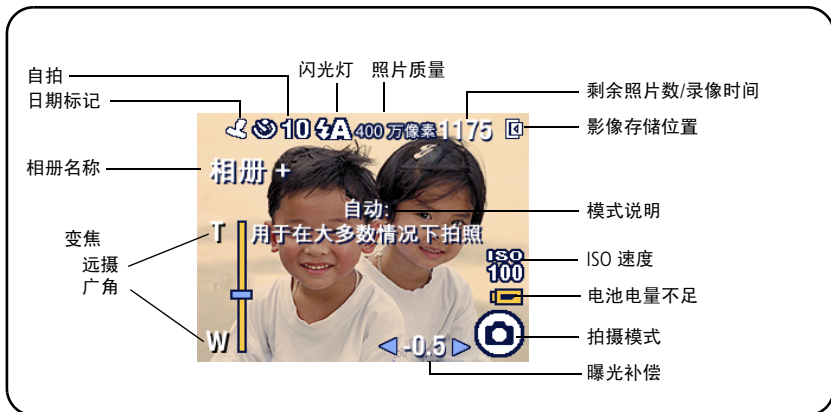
自拍
日期标记
闪光灯
照片质量
剩余照片数/录像时间
10
400 万像素
1175
影像存储位置
相册名称
相册 +
自动:
用于在大多数情况下拍照
模式说明
变焦
远摄
广角
T
W
ISO 100
ISO 速度
电池电量不足
拍摄模式
-0.5
曝光补偿